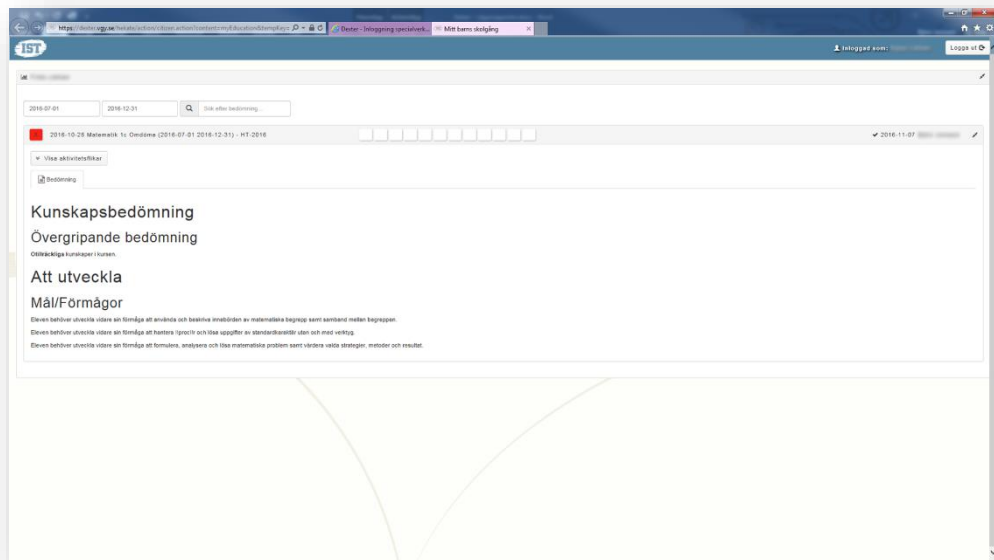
https://dexter.vgy.se/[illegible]

Dexter - Inloggning specialverk...

Mitt barns skolgång

IST

Inloggad som:

Logga ut

2016-07-01

2016-12-31

Sök efter bedömning...

2016-10-28 Matematik 1c Omdöme (2016-07-01 2016-12-31) - HT-2016

2016-11-07

Visa aktivitetsflikar

Bedömning

Kunskapsbedömning

Övergripande bedömning

Otillräckliga kunskaper i kursen.

Att utveckla

Mål/Förmågor

Eleven behöver utveckla vidare sin förmåga att använda och beskriva innebörden av matematiska begrepp samt samband mellan begreppen.

Eleven behöver utveckla vidare sin förmåga att hantera i procir och lösa uppgifter av standardkaraktär utan och med verktyg.

Eleven behöver utveckla vidare sin förmåga att formulera, analysera och lösa matematiska problem samt värdera valda strategier, metoder och resultat.